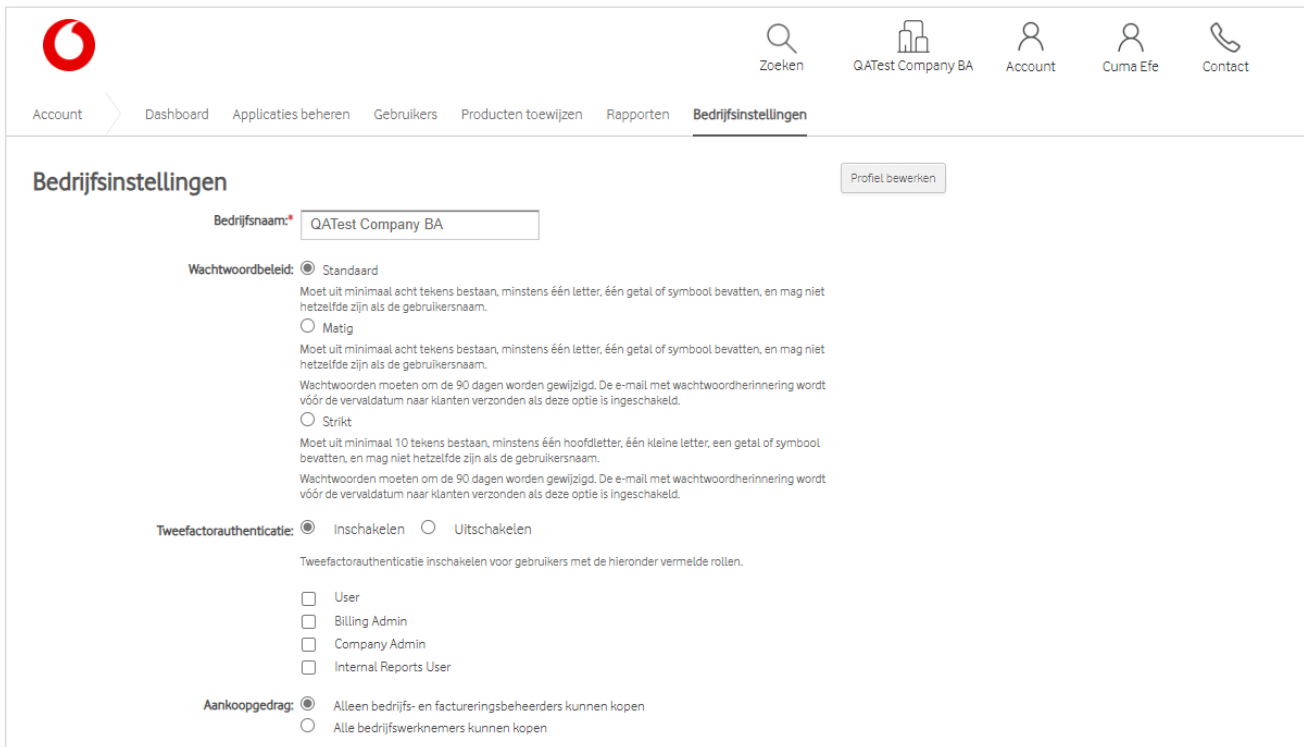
Zoeken QATest Company BA Account Cuma Efe Contact

Account Dashboard Applicaties beheren Gebruikers Producten toewijzen Rapporten Bedrijfsinstellingen

Bedrijfsinstellingen

Profiel bewerken

Bedrijfsnaam:* QATest Company BA

Wachtwoordbeleid: Standaard

Moet uit minimaal acht tekens bestaan, minstens één letter, één getal of symbool bevatten, en mag niet hetzelfde zijn als de gebruikersnaam.

Matig

Moet uit minimaal acht tekens bestaan, minstens één letter, één getal of symbool bevatten, en mag niet hetzelfde zijn als de gebruikersnaam.

Wachtwoorden moeten om de 90 dagen worden gewijzigd. De e-mail met wachtwoordherinnering wordt vóór de vervaldatum naar klanten verzonden als deze optie is ingeschakeld.

Strikt

Moet uit minimaal 10 tekens bestaan, minstens één hoofdletter, één kleine letter, een getal of symbool bevatten, en mag niet hetzelfde zijn als de gebruikersnaam.

Wachtwoorden moeten om de 90 dagen worden gewijzigd. De e-mail met wachtwoordherinnering wordt vóór de vervaldatum naar klanten verzonden als deze optie is ingeschakeld.

Tweefactorauthenticatie: Inschakelen Uitschakelen

Tweefactorauthenticatie inschakelen voor gebruikers met de hieronder vermelde rollen.

User
Billing Admin
Company Admin
Internal Reports User

Aankoopgedrag: Alleen bedrijfs- en factureringsbeheerders kunnen kopen
Alle bedrijfswerknemers kunnen kopen